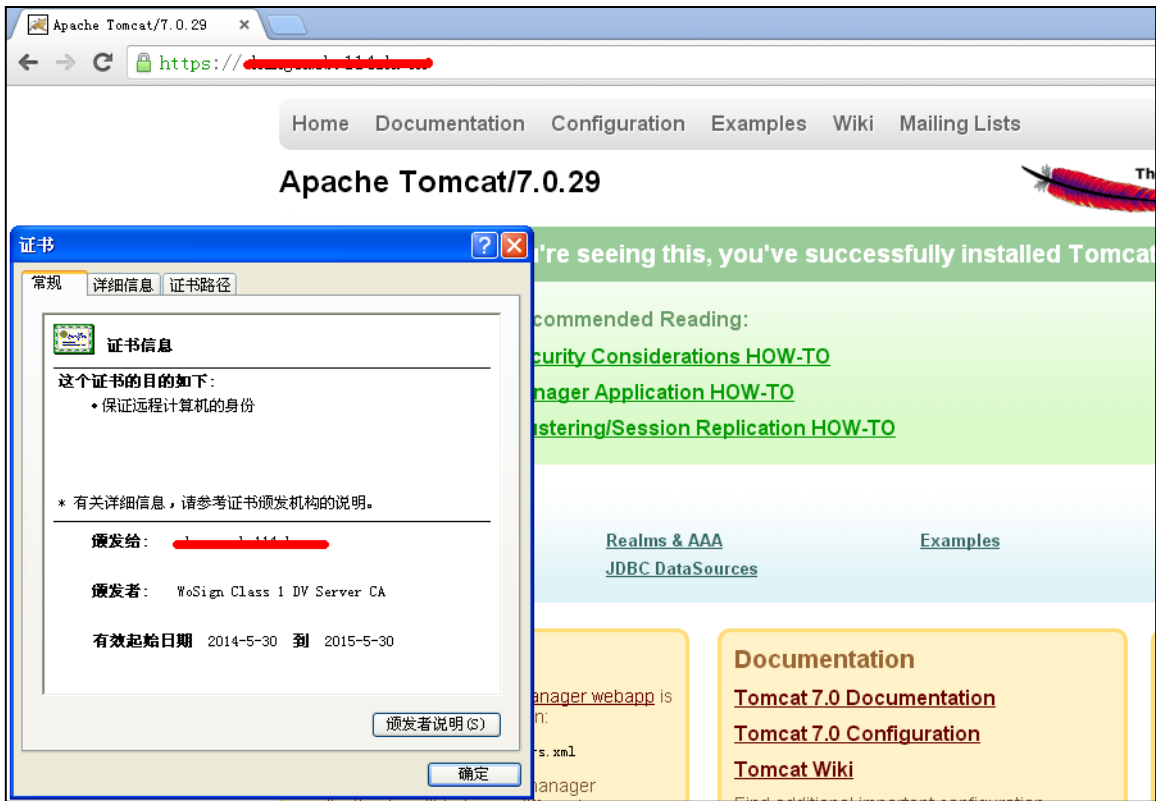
Apache Tomcat/7.0.29 ×

https://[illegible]

Home Documentation Configuration Examples Wiki Mailing Lists

Apache Tomcat/7.0.29

Th

证书

常规 详细信息 证书路径

证书信息

这个证书的目的如下:
• 保证远程计算机的身份

* 有关详细信息，请参考证书颁发机构的说明。

颁发给: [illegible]

颁发者: WoSign Class 1 DV Server CA

有效起始日期 2014-5-30 到 2015-5-30

颁发者说明(S)

确定

u're seeing this, you've successfully installed Tomcat

commended Reading:

curity Considerations HOW-TO

nager Application HOW-TO

stering/Session Replication HOW-TO

Realms & AAA

JDBC DataSources

Examples

anager webapp is

n:

rs.xml

nanager

Documentation

Tomcat 7.0 Documentation

Tomcat 7.0 Configuration

Tomcat Wiki

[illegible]